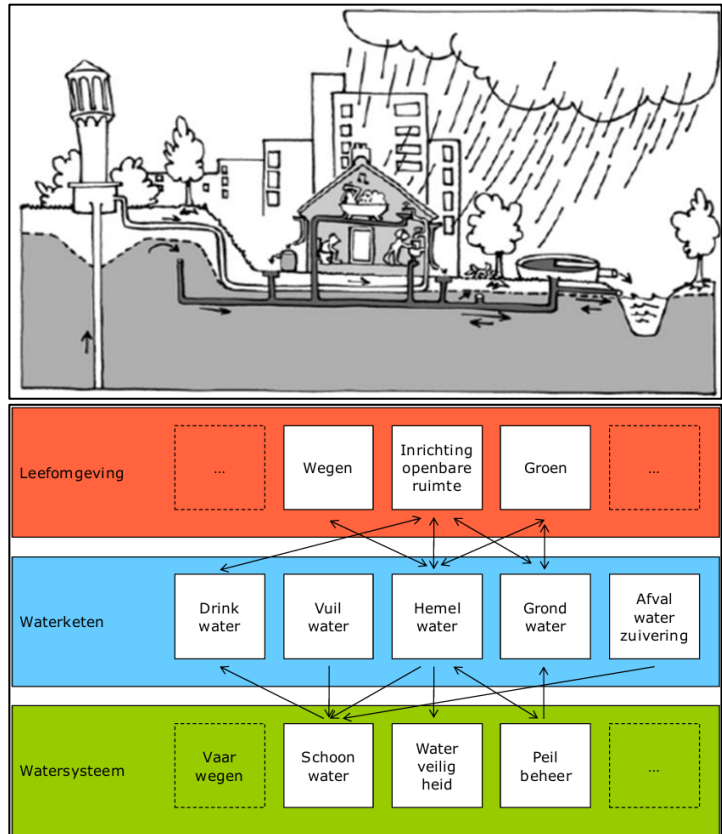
Leefomgeving

...

Wegen

Inrichting openbare ruimte

Groen

...

Waterketen

Drink water

Vuil water

Hemel water

Grond water

Afval water zuivering

Watersysteem

Vaar wegen

Schoon water

Water veilig heid

Peil beheer

...